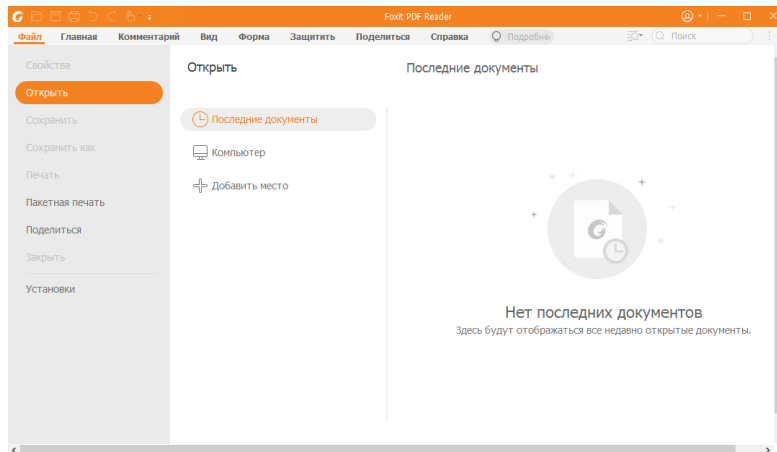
Foxit PDF Reader

Файл Главная Комментарий Вид Форма Защитить Поделиться Справка Подробнее Поиск

Свойства
Открыть
Сохранить
Сохранить как
Печать
Пакетная печать
Поделиться
Закрыть
Установки

Открыть

Последние документы
Компьютер
Добавить место

Последние документы

Нет последних документов
Здесь будут отображаться все недавно открытые документы.